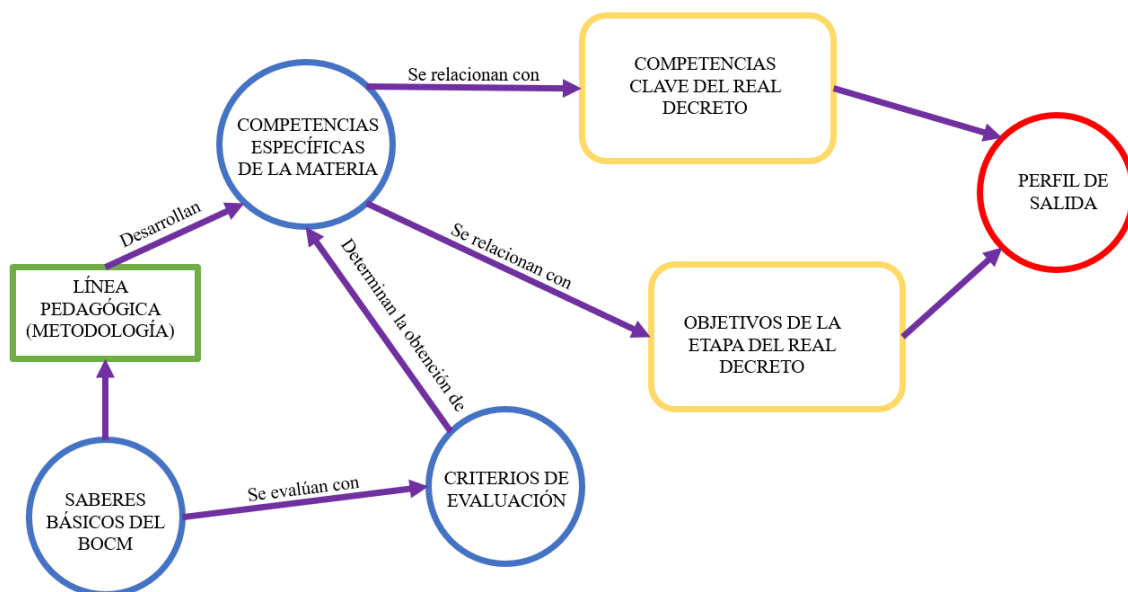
COMPETENCIAS ESPECÍFICAS DE LA MATERIA

Se relacionan con

COMPETENCIAS CLAVE DEL REAL DECRETO

PERFIL DE SALIDA

Desarrollan

LÍNEA PEDAGÓGICA (METODOLOGÍA)

Determinan la obtención de

Se relacionan con

OBJETIVOS DE LA ETAPA DEL REAL DECRETO

SABERES BÁSICOS DEL BOCM

Se evalúan con

CRITERIOS DE EVALUACIÓN